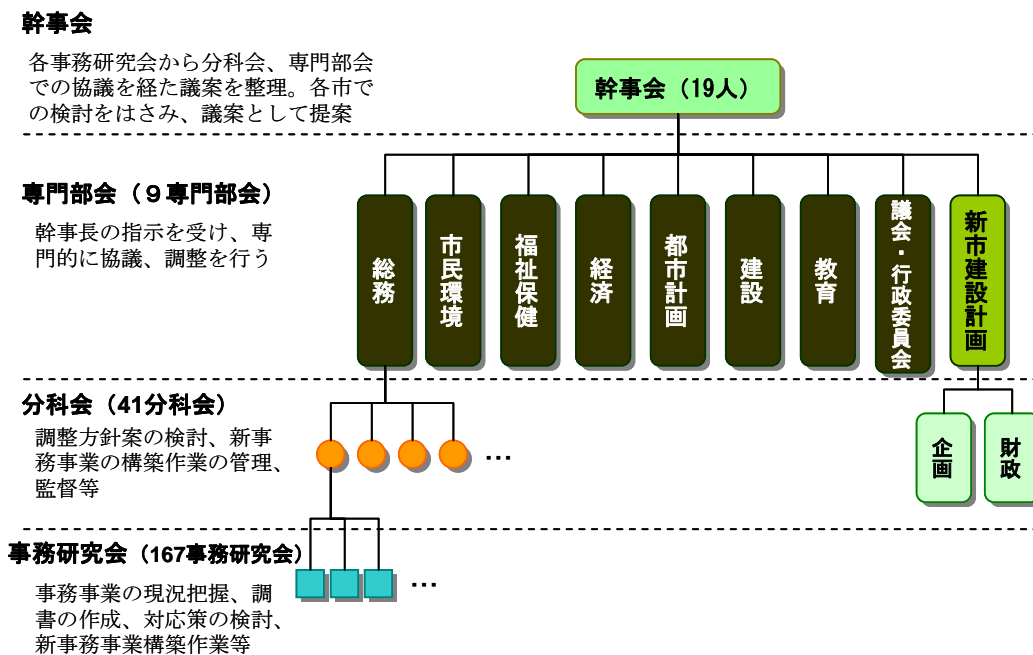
幹事会

各事務研究会から分科会、専門部会での協議を経た議案を整理。各市での検討をはさみ、議案として提案

幹事会（19人）

専門部会（９専門部会）

幹事長の指示を受け、専門的に協議、調整を行う

総務

市民環境

福祉保健

経済

都市計画

建設

教育

議会・行政委員会

新市建設計画

分科会（41分科会）

調整方針案の検討、新事務事業の構築作業の管理、監督等

…

企画

財政

事務研究会（167事務研究会）

事務事業の現況把握、調書の作成、対応策の検討、新事務事業構築作業等

…